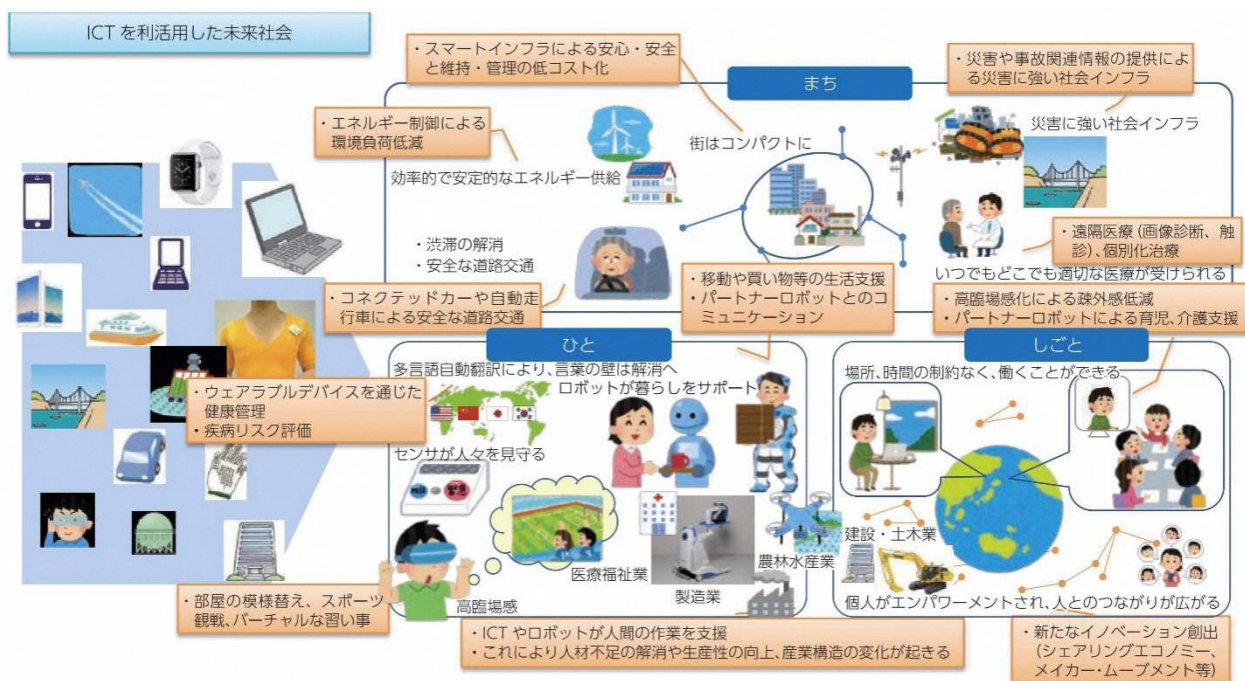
ICT を利活用した未来社会

・スマートインフラによる安心・安全と維持・管理の低コスト化

まち

・災害や事故関連情報の提供による災害に強い社会インフラ

・エネルギー制御による環境負荷低減

街はコンパクトに

災害に強い社会インフラ

効率的で安定的なエネルギー供給

・遠隔医療(画像診断、触診)、個別化治療

・渋滞の解消
・安全な道路交通

いつでもどこでも適切な医療が受けられる

・コネクテッドカーや自動走行車による安全な道路交通

・移動や買い物等の生活支援
・パートナーロボットとのコミュニケーション

・高臨場感化による疎外感低減
・パートナーロボットによる育児、介護支援

ひと

しごと

多言語自動翻訳により、言葉の壁は解消へ

ロボットが暮らしをサポート

場所、時間の制約なく、働くことができる

・ウェアラブルデバイスを通じた健康管理
・疾病リスク評価

センサが人々を見守る

建設・土木業

医療福祉業

農林水産業

製造業

高臨場感

個人がエンパワーメントされ、人とのつながりが広がる

・部屋の模様替え、スポーツ観戦、バーチャルな習い事

・ICT やロボットが人間の作業を支援
・これにより人材不足の解消や生産性の向上、産業構造の変化が起きる

・新たなイノベーション創出(シェアリングエコノミー、メイカー・ムーブメント等)